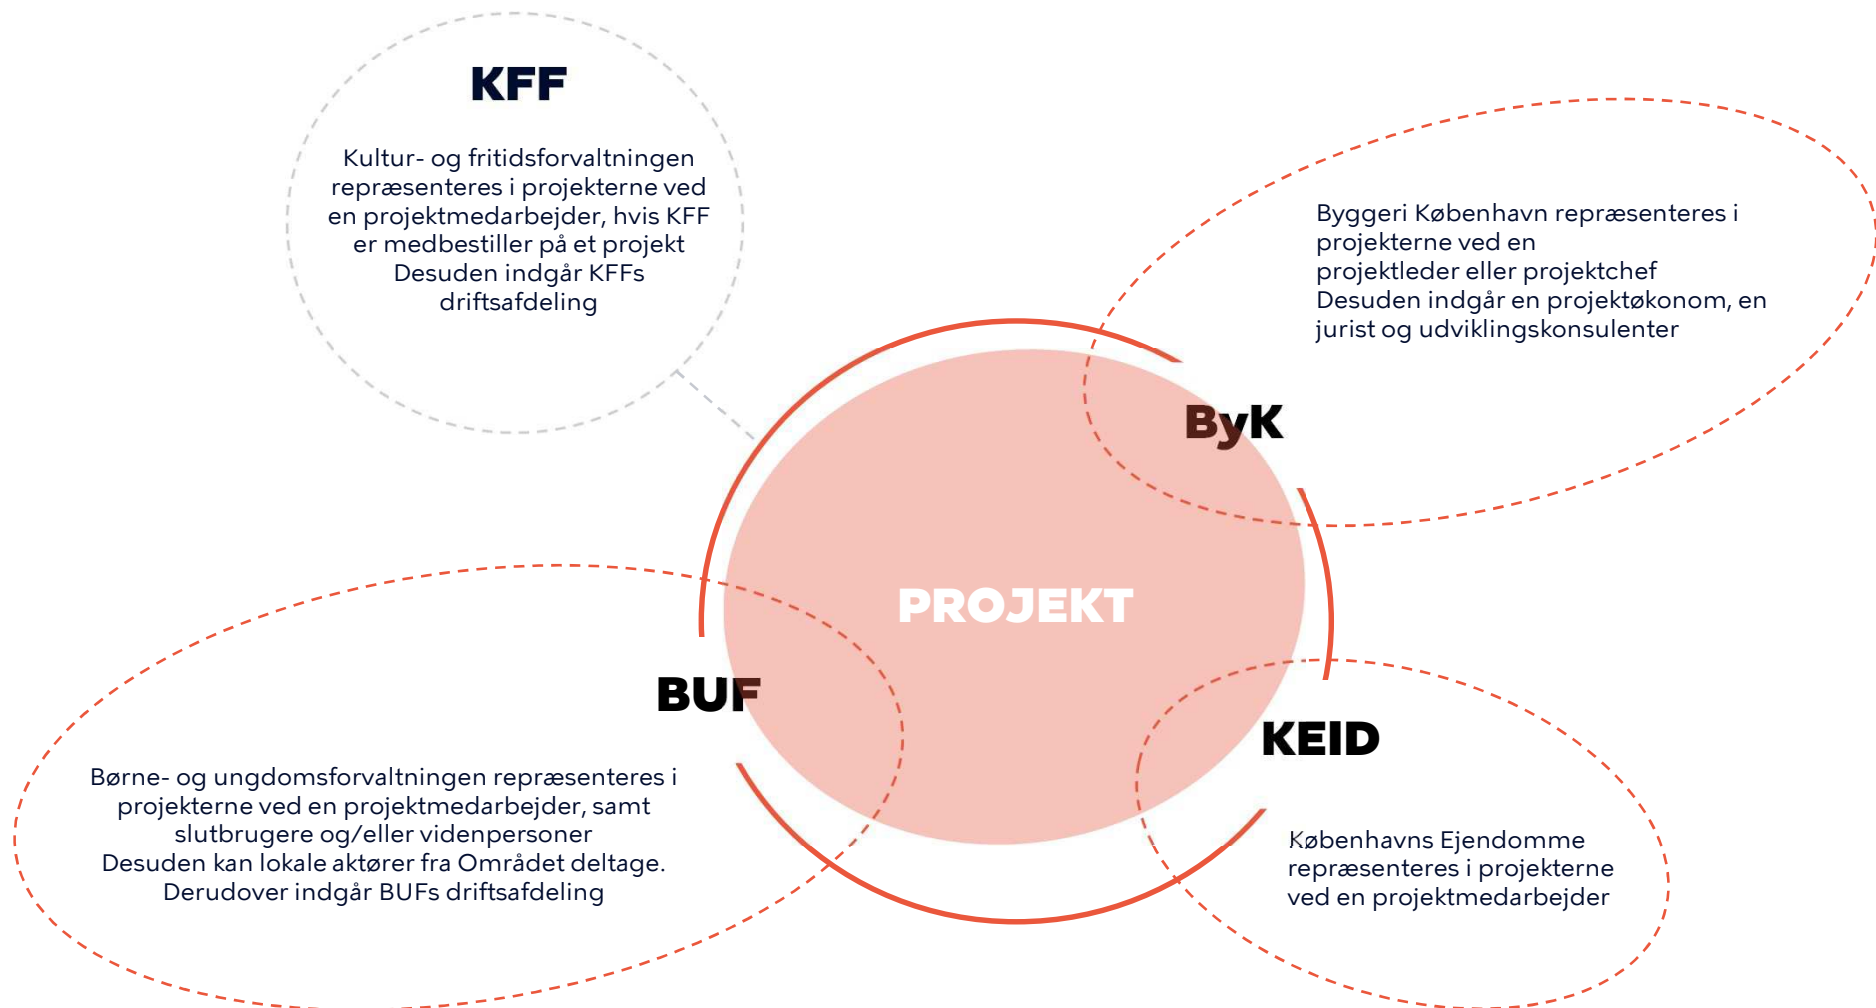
KFF

Kultur- og fritidsforvaltningen repræsenteres i projekterne ved en projektmedarbejder, hvis KFF er medbestiller på et projekt
Desuden indgår KFFs driftsafdeling

Byggeri København repræsenteres i projekterne ved en projektleder eller projektchef
Desuden indgår en projektøkonom, en jurist og udviklingskonsulenter

ByK

PROJEKT

BUF

KEID

Børne- og ungdomsforvaltningen repræsenteres i projekterne ved en projektmedarbejder, samt slutbrugere og/eller videnpersoner
Desuden kan lokale aktører fra Området deltage.
Derudover indgår BUFs driftsafdeling

Københavns Ejendomme repræsenteres i projekterne ved en projektmedarbejder